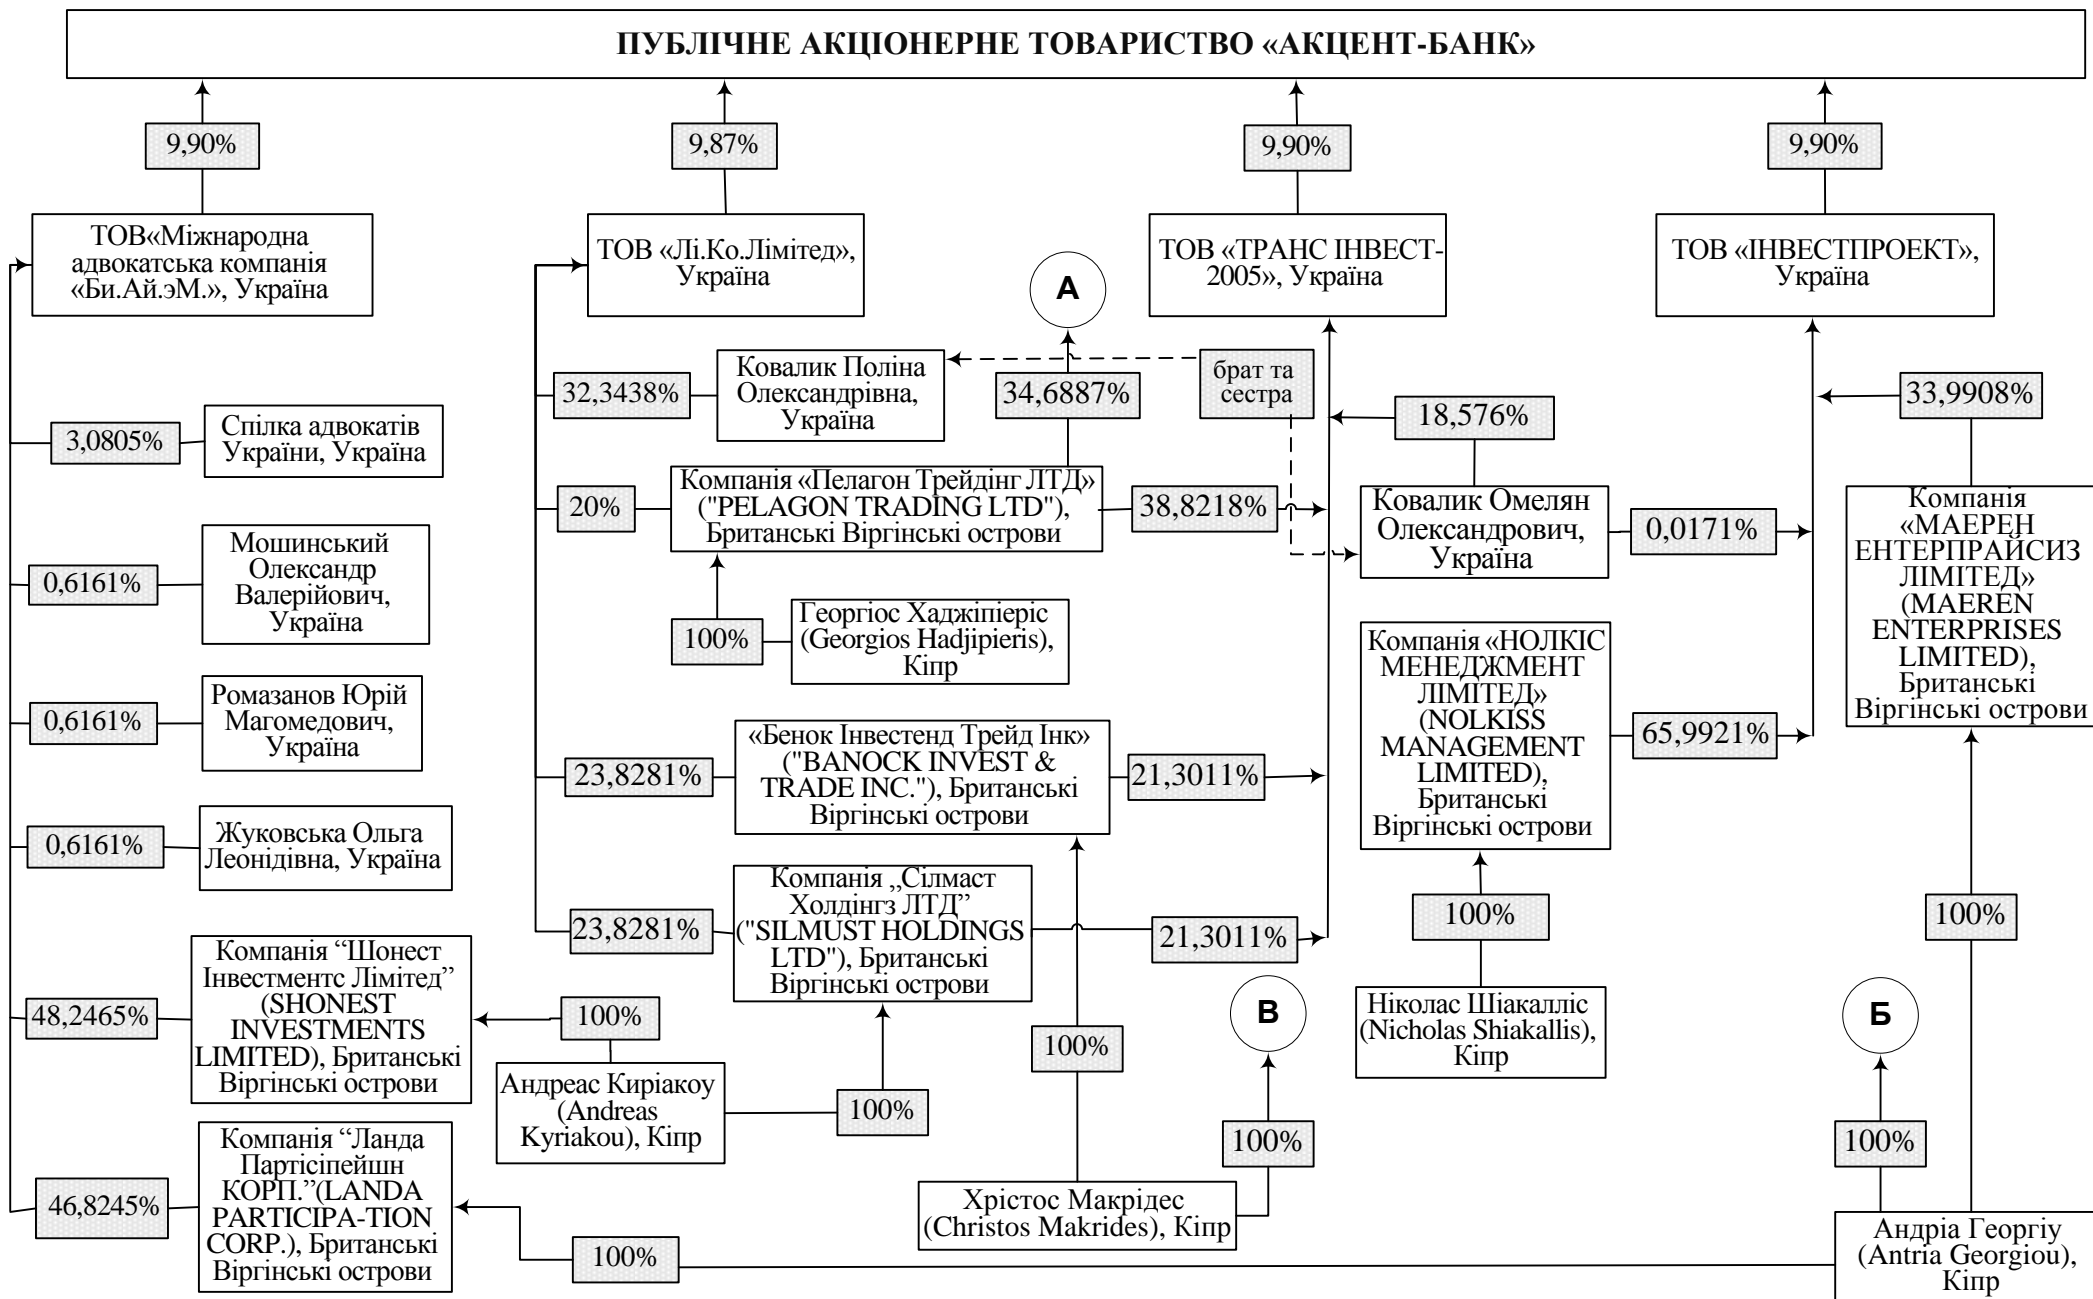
ПУБЛІЧНЕ АКЦІОНЕРНЕ ТОВАРИСТВО «АКЦЕНТ-БАНК»

9,90%

9,87%

9,90%

9,90%

ТОВ«Міжнародна адвокатська компанія «Би.Ай.эМ.», Україна

ТОВ «Лі.Ко.Лімітед», Україна

ТОВ «ТРАНС ІНВЕСТ-2005», Україна

ТОВ «ІНВЕСТПРОЕКТ», Україна

А

32,3438%

Ковалик Поліна Олександрівна, Україна

34,6887%

брат та сестра

18,576%

33,9908%

3,0805%

Спілка адвокатів України, Україна

20%

Компанія «Пелагон Трейдінг ЛТД» ("PELAGON TRADING LTD"), Британські Віргінські острови

38,8218%

Ковалик Омелян Олександрович, Україна

0,0171%

Компанія «МАЕРЕН ЕНТЕРПРАЙСИЗ ЛІМІТЕД» (MAEREN ENTERPRISES LIMITED), Британські Віргінські острови

0,6161%

Мошинський Олександр Валерійович, Україна

100%

Георгіос Хаджіпіеріс (Georgios Hadjipieris), Кіпр

Компанія «НОЛКІС МЕНЕДЖМЕНТ ЛІМІТЕД» (NOLKISS MANAGEMENT LIMITED), Британські Віргінські острови

0,6161%

Ромазанов Юрій Магомедович, Україна

65,9921%

23,8281%

«Бенок Інвестенд Трейд Інк» ("BANOCK INVEST & TRADE INC."), Британські Віргінські острови

21,3011%

0,6161%

Жуковська Ольга Леонідівна, Україна

100%

Компанія „Сілмаст Холдінгз ЛТД" ("SILMUST HOLDINGS LTD"), Британські Віргінські острови

23,8281%

21,3011%

100%

Компанія "Шонест Інвестментс Лімітед" (SHONEST INVESTMENTS LIMITED), Британські Віргінські острови

48,2465%

100%

В

Ніколас Шіакалліс (Nicholas Shiakallis), Кіпр

Б

Андреас Киріакоу (Andreas Kyriakou), Кіпр

100%

100%

Компанія "Ланда Партісіпейшн КОРП."(LANDA PARTICIPA-TION CORP.), Британські Віргінські острови

100%

100%

46,8245%

Хрістос Макрідес (Christos Makrides), Кіпр

100%

Андріа Георгіу (Antria Georgiou), Кіпр